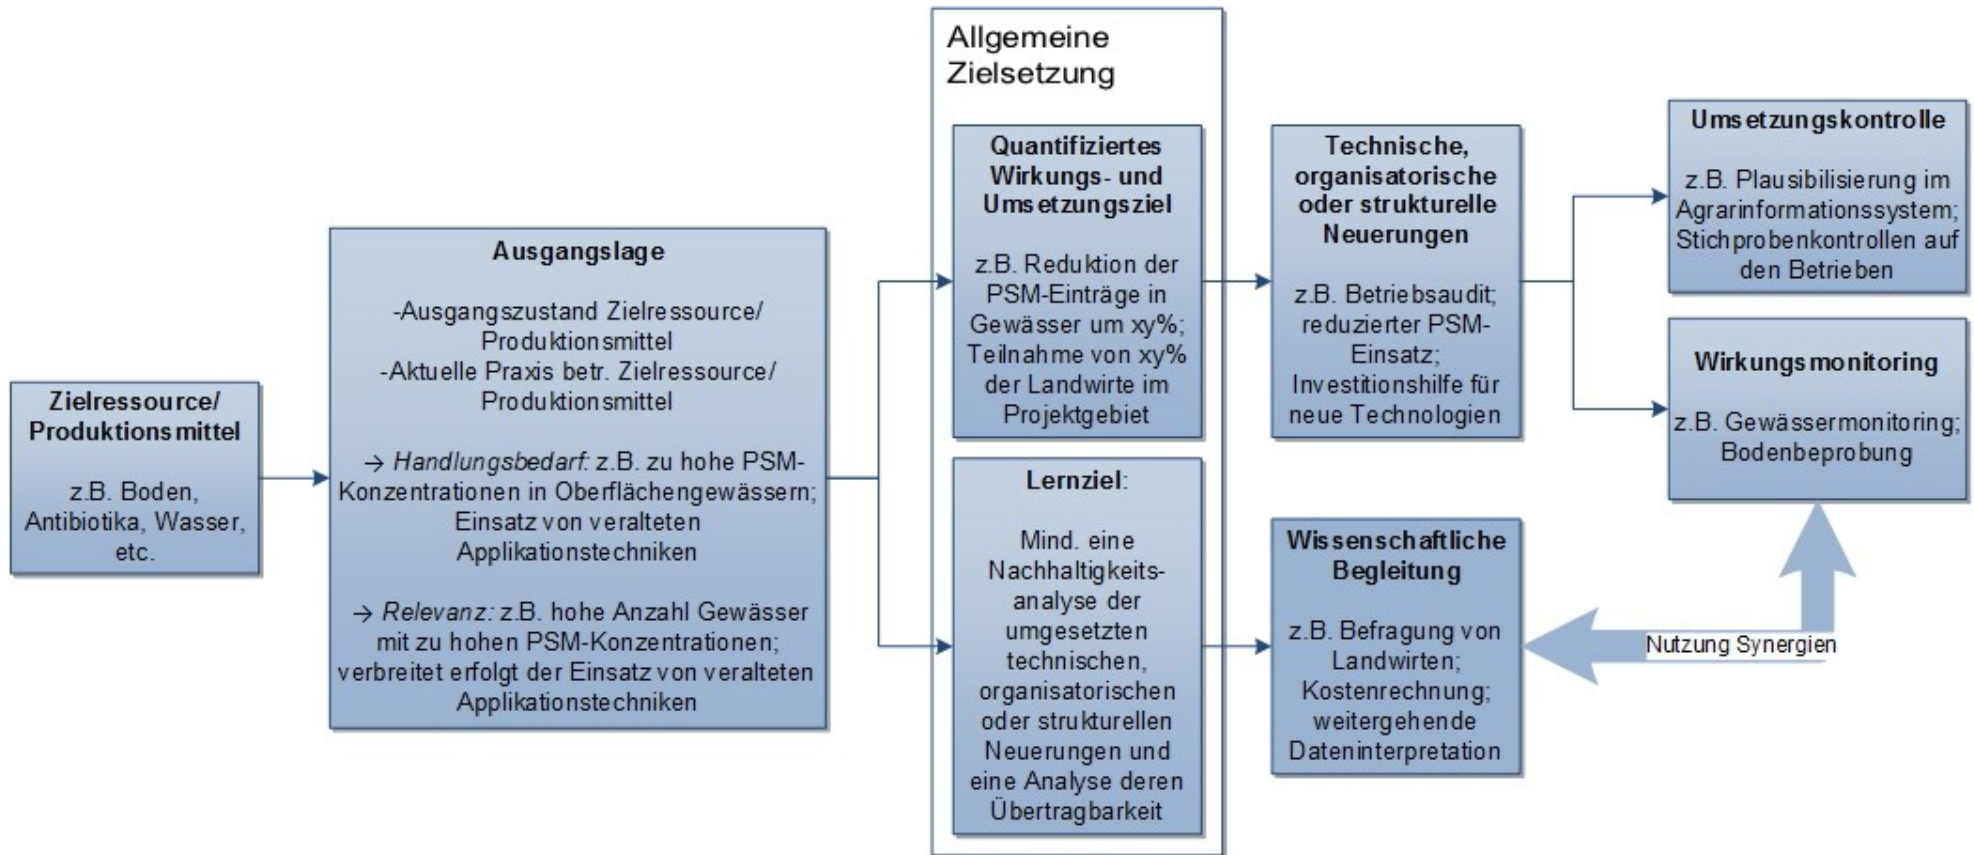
Zielressource/ Produktionsmittel

z.B. Boden, Antibiotika, Wasser, etc.

Ausgangslage

-Ausgangszustand Zielressource/ Produktionsmittel
-Aktuelle Praxis betr. Zielressource/ Produktionsmittel

→ Handlungsbedarf: z.B. zu hohe PSM-Konzentrationen in Oberflächengewässern; Einsatz von veralteten Applikationstechniken

→ Relevanz: z.B. hohe Anzahl Gewässer mit zu hohen PSM-Konzentrationen; verbreitet erfolgt der Einsatz von veralteten Applikationstechniken

Allgemeine Zielsetzung

Quantifiziertes Wirkungs- und Umsetzungsziel

z.B. Reduktion der PSM-Einträge in Gewässer um xy%; Teilnahme von xy% der Landwirte im Projektgebiet

Lernziel:

Mind. eine Nachhaltigkeitsanalyse der umgesetzten technischen, organisatorischen oder strukturellen Neuerungen und eine Analyse deren Übertragbarkeit

Technische, organisatorische oder strukturelle Neuerungen

z.B. Betriebsaudit; reduzierter PSM-Einsatz; Investitionshilfe für neue Technologien

Wissenschaftliche Begleitung

z.B. Befragung von Landwirten; Kostenrechnung; weitergehende Dateninterpretation

Umsetzungskontrolle

z.B. Plausibilisierung im Agrarinformationssystem; Stichprobenkontrollen auf den Betrieben

Wirkungsmonitoring

z.B. Gewässermonitoring; Bodenbeprobung

Nutzung Synergien